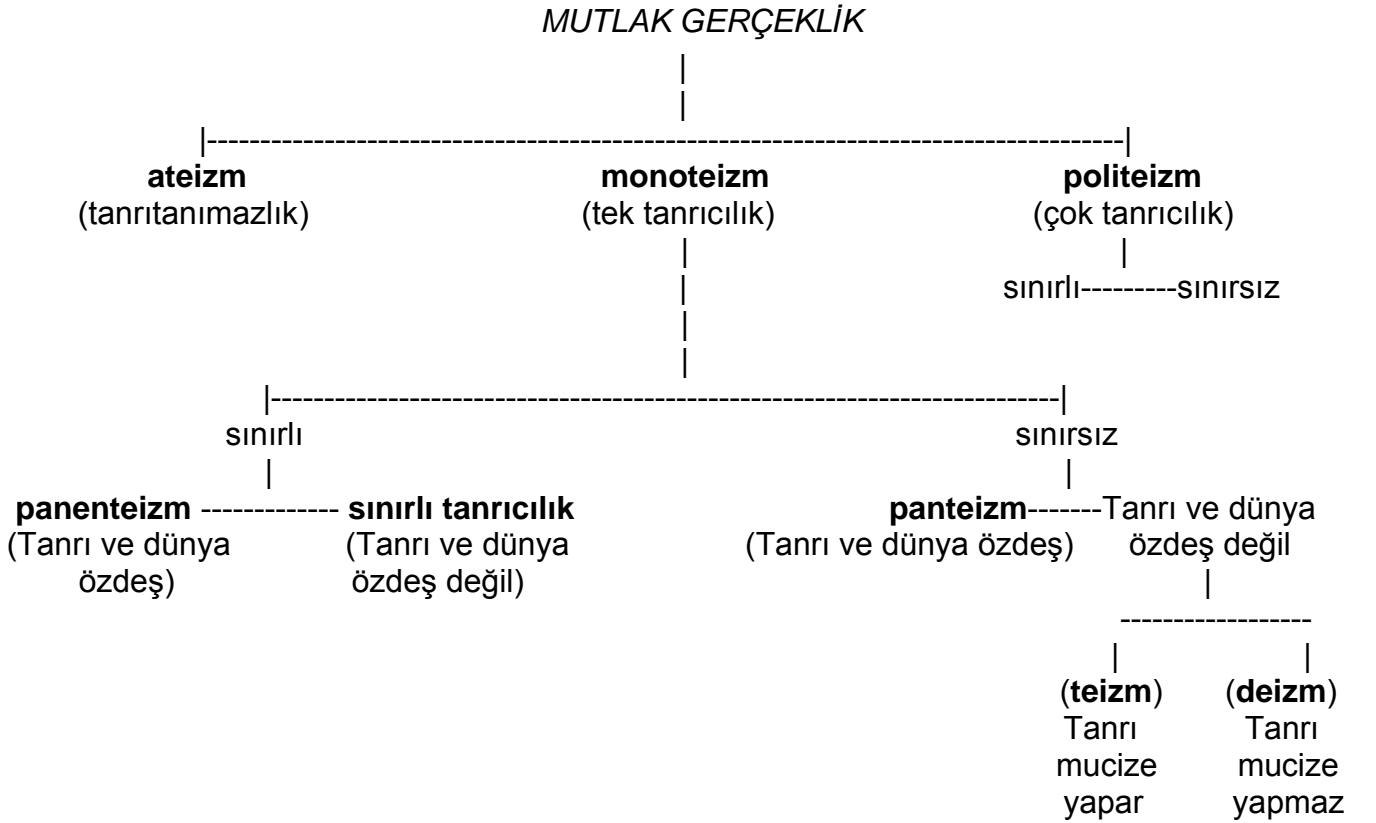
MUTLAK GERÇEKLİK

ateizm
(tanrıtanımazlık)

monoteizm
(tek tanrıcılık)

politeizm
(çok tanrıcılık)

sınırlı---------sınırsız

sınırlı

sınırsız

panenteizm ------------- sınırlı tanrıcılık
(Tanrı ve dünya özdeş)
(Tanrı ve dünya özdeş değil)

panteizm-------Tanrı ve dünya özdeş değil
(Tanrı ve dünya özdeş)

(teizm)
Tanrı mucize yapar

(deizm)
Tanrı mucize yapmaz